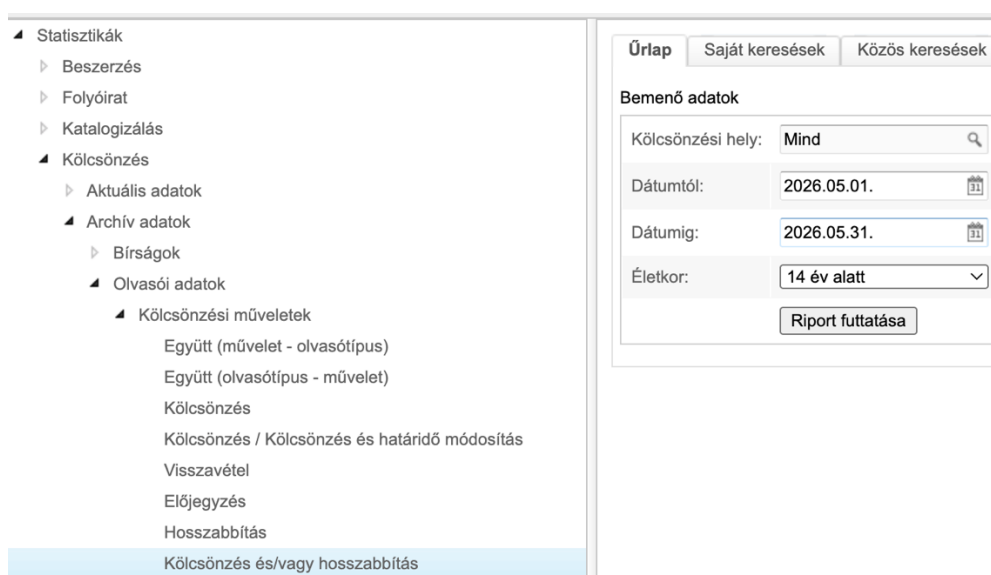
Statisztikák
Beszerzés
Folyóirat
Katalogizálás
Kölcsönzés
Aktuális adatok
Archív adatok
Bírságok
Olvasói adatok
Kölcsönzési műveletek
Együtt (művelet - olvasótípus)
Együtt (olvasótípus - művelet)
Kölcsönzés
Kölcsönzés / Kölcsönzés és határidő módosítás
Visszavétel
Előjegyzés
Hosszabbítás
Kölcsönzés és/vagy hosszabbítás

Űrlap | Saját keresések | Közös keresések

Bemenő adatok

Kölcsönzési hely: Mind
Dátumtól: 2026.05.01.
Dátumig: 2026.05.31.
Életkor: 14 év alatt

Riport futtatása